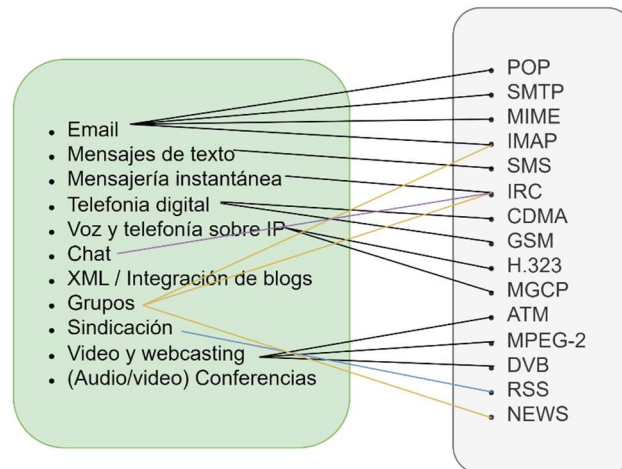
- Email
- Mensajes de texto
- Mensajería instantánea
- Telefonia digital
- Voz y telefonía sobre IP
- Chat
- XML / Integración de blogs
- Grupos
- Sindicación
- Video y webcasting
- (Audio/video) Conferencias

POP
SMTP
MIME
IMAP
SMS
IRC
CDMA
GSM
H.323
MGCP
ATM
MPEG-2
DVB
RSS
NEWS